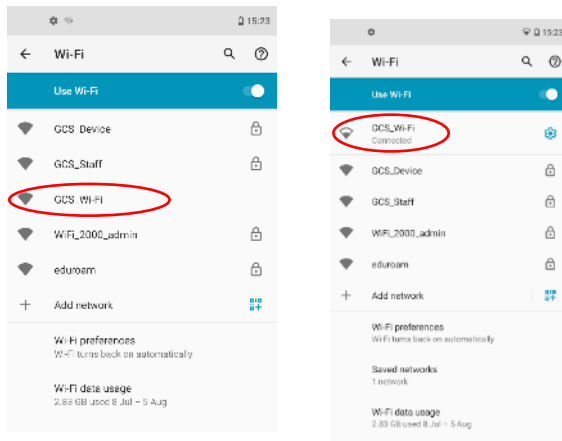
15:23

Wi-Fi

Use Wi-Fi

GCS_Device

GCS_Staff

GCS_Wi-Fi

WiFi_2000_admin

eduroam

Add network

Wi-Fi preferences
Wi-Fi turns back on automatically

Wi-Fi data usage
2.83 GB used 8 Jul – 5 Aug

15:23

Wi-Fi

Use Wi-Fi

GCS_Wi-Fi
Connected

GCS_Device

GCS_Staff

WiFi_2000_admin

eduroam

Add network

Wi-Fi preferences
Wi-Fi turns back on automatically

Saved networks
1 network

Wi-Fi data usage
2.83 GB used 8 Jul – 5 Aug